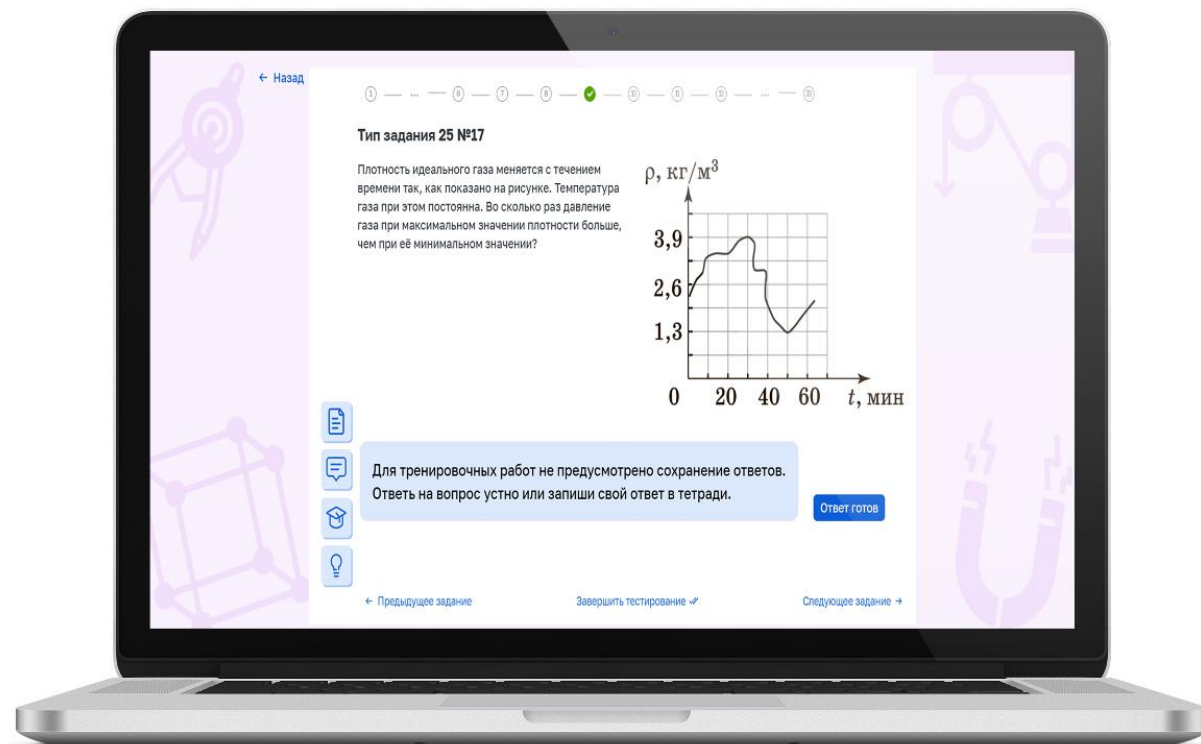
← Назад

① — ... — ⑥ — ⑦ — ⑧ — — ⑩ — ⑪ — ⑫ — ... — ⑳

Тип задания 25 №17

Плотность идеального газа меняется с течением времени так, как показано на рисунке. Температура газа при этом постоянна. Во сколько раз давление газа при максимальном значении плотности больше, чем при её минимальном значении?

$\rho$, кг/м$^3$

3,9
2,6
1,3
0 20 40 60 $t$, мин

Для тренировочных работ не предусмотрено сохранение ответов. Ответь на вопрос устно или запиши свой ответ в тетради.

Ответ готов

← Предыдущее задание

Завершить тестирование ✓

Следующее задание →